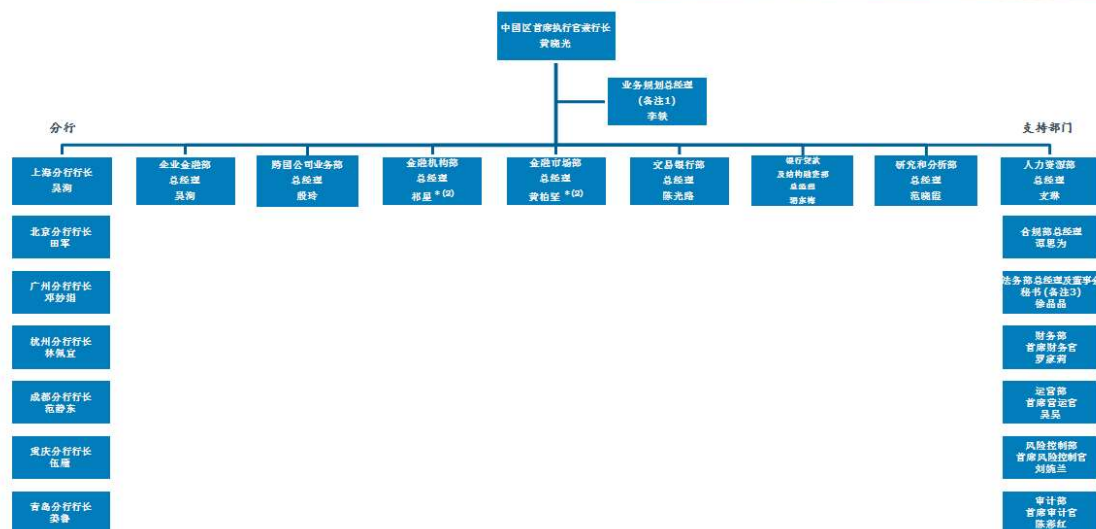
中国区首席执行官兼行长
黄晓光

业务规划总经理
(备注1)
李轶

分行

支持部门

上海分行行长
吴洵

北京分行行长
田军

广州分行行长
邓妙娟

杭州分行行长
林佩宜

成都分行行长
范静东

重庆分行行长
伍耀

青岛分行行长
姜鲁

企业金融部
总经理
吴洵

跨国公司业务部
总经理
殷玲

金融机构部
总经理
祁星 *(2)

金融市场部
总经理
黄柏坚 *(2)

交易银行部
总经理
陈光路

银行贷款
及结构融资部
总经理
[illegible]

研究和分析部
总经理
范晓匡

人力资源部
总经理
文琳

合规部总经理
谭恩为

法务部总经理及董事会秘书(备注3)
徐晶晶

财务部
首席财务官
罗家润

运营部
首席营运官
吴昊

风险控制部
首席风险控制官
刘婉兰

审计部
首席审计官
陈彩红